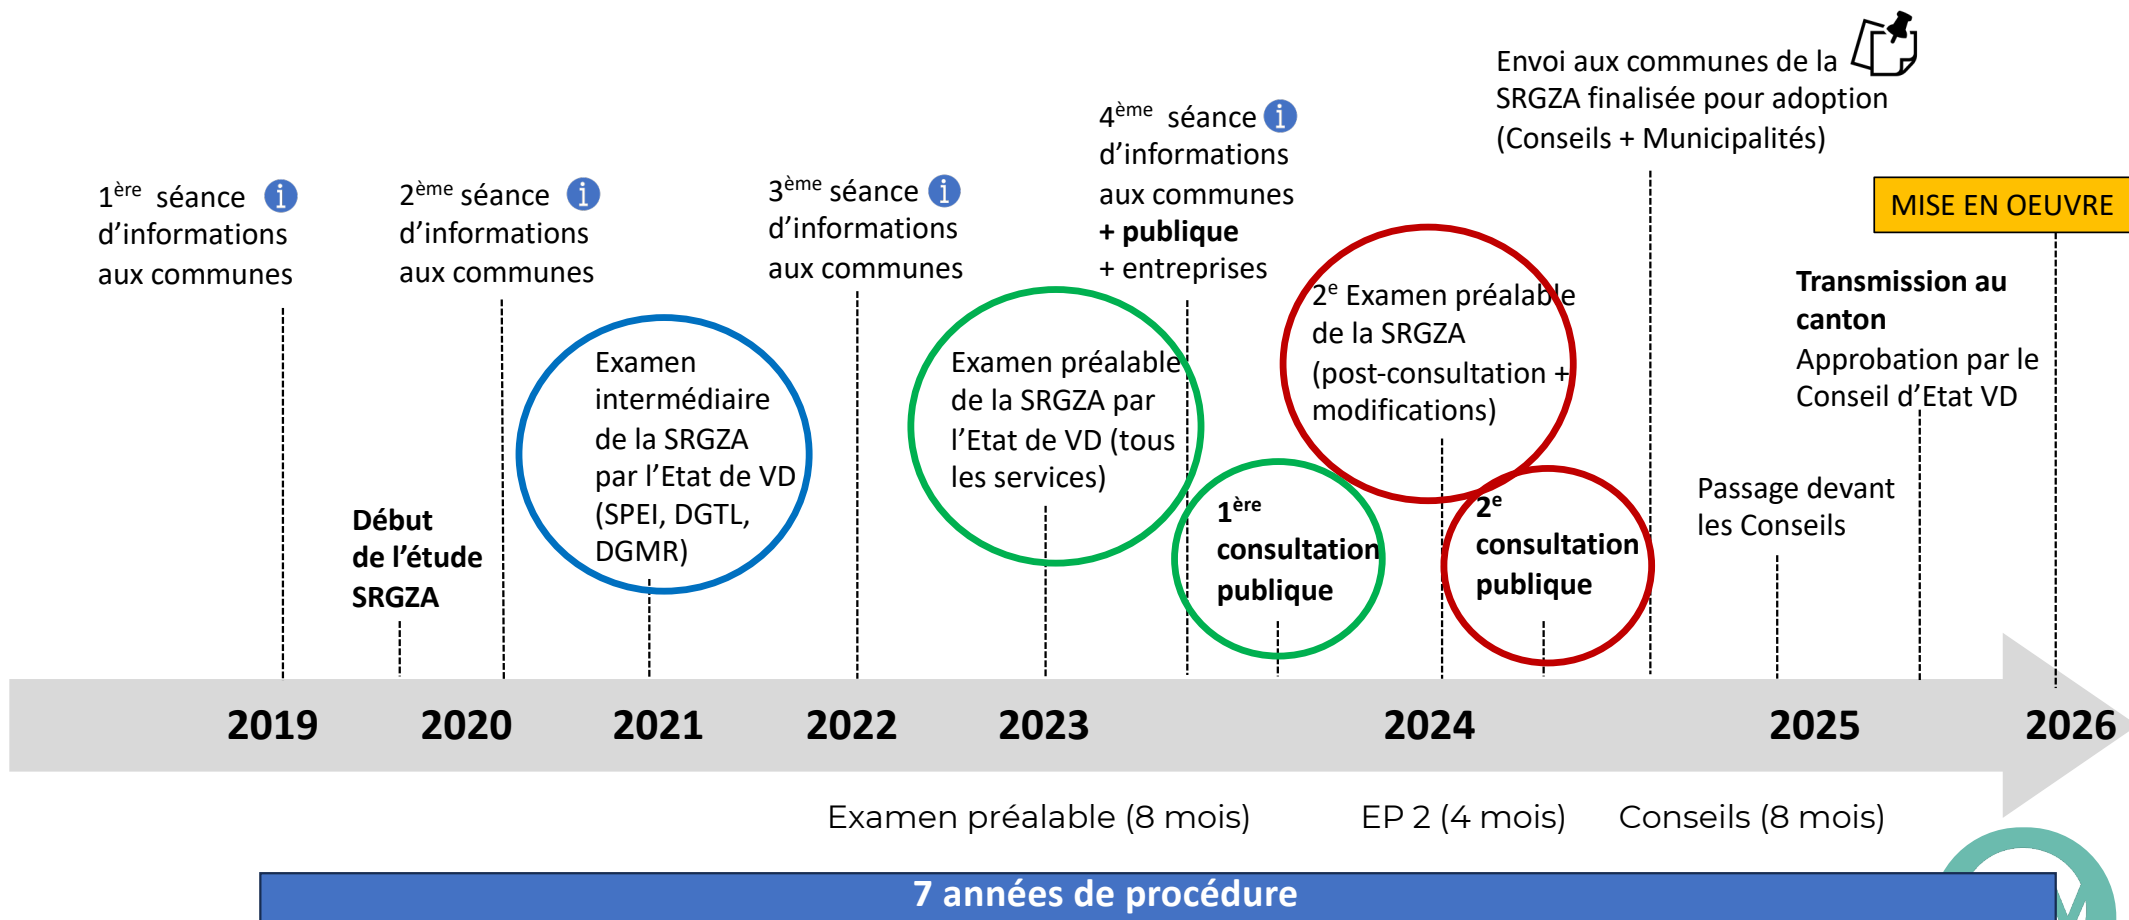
Envoi aux communes de la SRGZA finalisée pour adoption (Conseils + Municipalités)

$1^{ère}$ séance d'informations aux communes

$2^{ème}$ séance d'informations aux communes

$3^{ème}$ séance d'informations aux communes

$4^{ème}$ séance d'informations aux communes **+ publique** + entreprises

MISE EN OEUVRE

**Début de l'étude SRGZA**

Examen intermédiaire de la SRGZA par l'Etat de VD (SPEI, DGTL, DGMR)

Examen préalable de la SRGZA par l'Etat de VD (tous les services)

**$1^{ère}$ consultation publique**

$2^{e}$ Examen préalable de la SRGZA (post-consultation + modifications)

**$2^{e}$ consultation publique**

**Transmission au canton**
Approbation par le Conseil d'Etat VD

Passage devant les Conseils

2019 2020 2021 2022 2023 2024 2025 2026

Examen préalable (8 mois) EP 2 (4 mois) Conseils (8 mois)

7 années de procédure